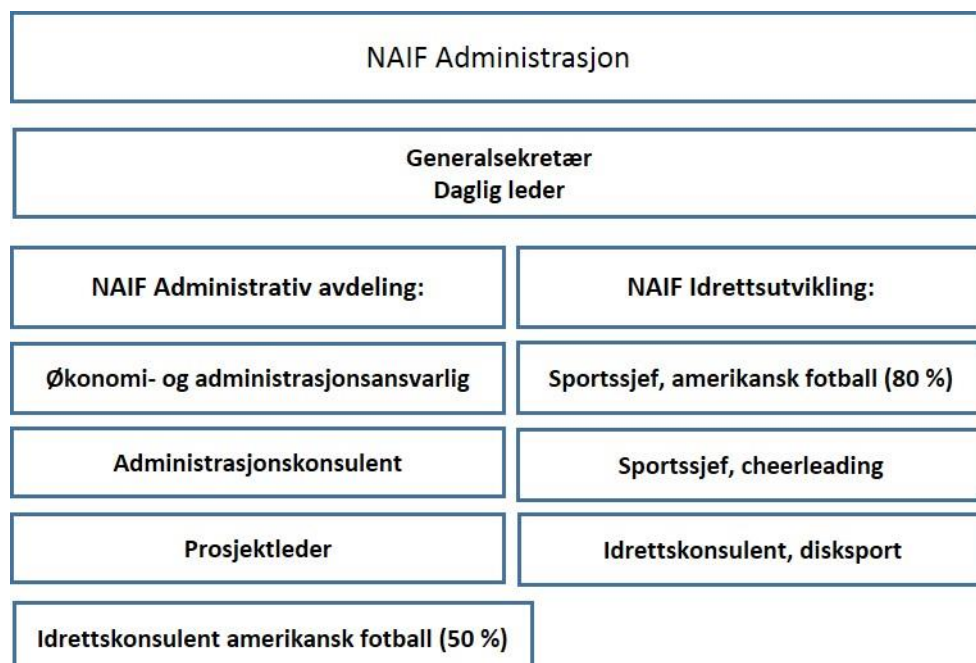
NAIF Administrasjon

Generalsekretær
Daglig leder

NAIF Administrativ avdeling:

Økonomi- og administrasjonsansvarlig

Administrasjonskonsulent

Prosjektleder

Idrettskonsulent amerikansk fotball (50 %)

NAIF Idrettsutvikling:

Sportssjef, amerikansk fotball (80 %)

Sportssjef, cheerleading

Idrettskonsulent, disksport